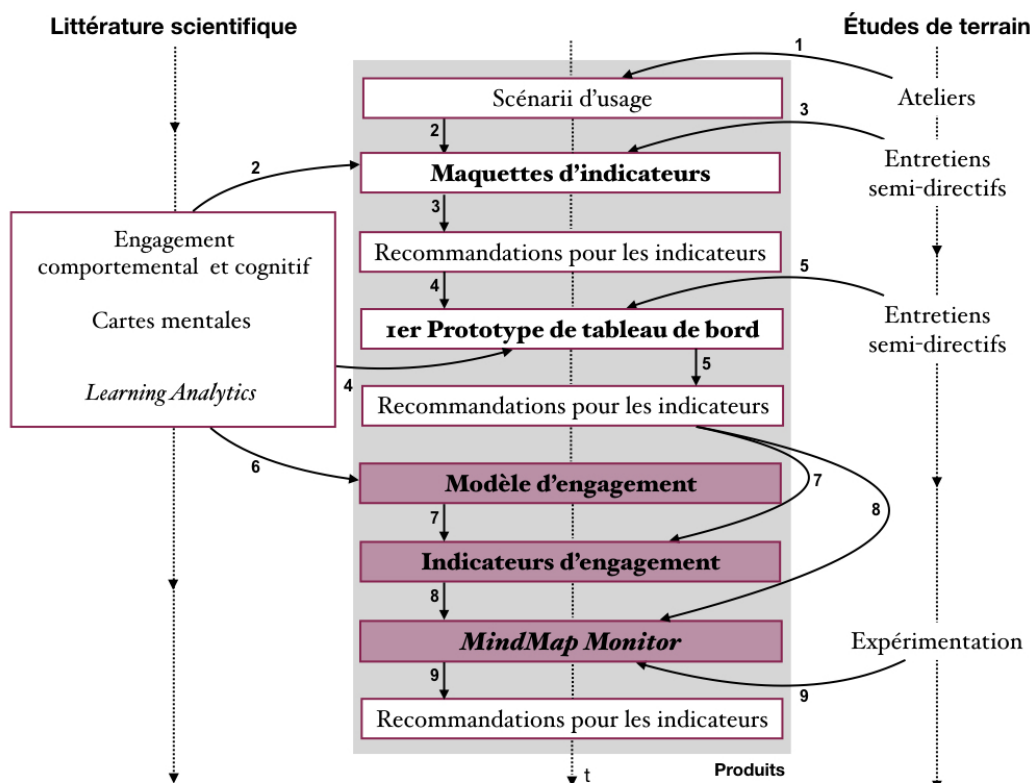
Littérature scientifique

Études de terrain

1

Scénarii d'usage

Ateliers

2

3

Maquettes d'indicateurs

Entretiens semi-directifs

2

Engagement comportemental et cognitif

Cartes mentales

Learning Analytics

3

Recommandations pour les indicateurs

4

5

1er Prototype de tableau de bord

Entretiens semi-directifs

5

4

Recommandations pour les indicateurs

6

Modèle d'engagement

7

8

7

Indicateurs d'engagement

8

MindMap Monitor

Expérimentation

9

9

Recommandations pour les indicateurs

t

Produits